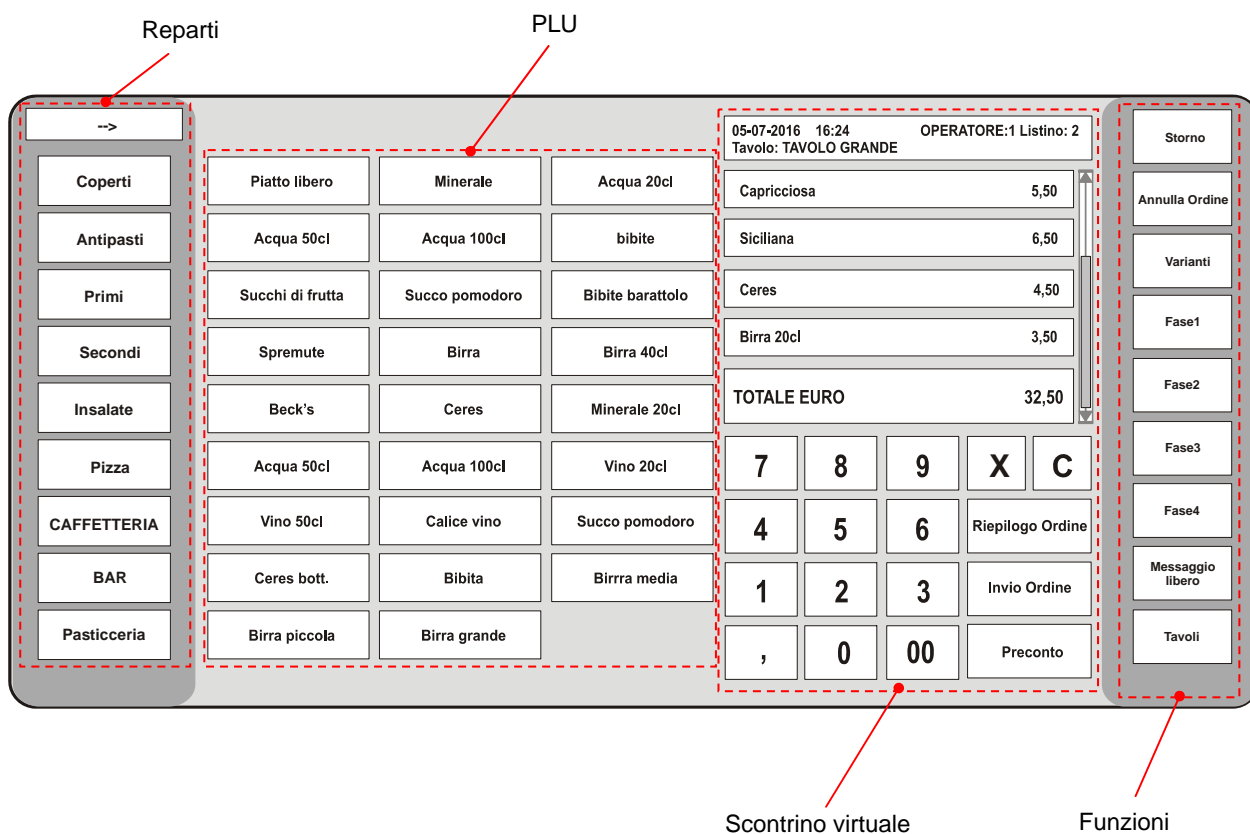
Reparti

PLU

-->

Coperti
Antipasti
Primi
Secondi
Insalate
Pizza
CAFFETTERIA
BAR
Pasticceria

| | | |
|---|---|---|
| Piatto libero | Minerale | Acqua 20cl |
| Acqua 50cl | Acqua 100cl | bibite |
| Succhi di frutta | Succo pomodoro | Bibite barattolo |
| Spremute | Birra | Birra 40cl |
| Beck's | Ceres | Minerale 20cl |
| Acqua 50cl | Acqua 100cl | Vino 20cl |
| Vino 50cl | Calice vino | Succo pomodoro |
| Ceres bott. | Bibita | Birrra media |
| Birra piccola | Birra grande | |

05-07-2016 16:24 OPERATORE:1 Listino: 2
Tavolo: TAVOLO GRANDE

| | |
|---|---|
| Capricciosa | 5,50 |
| Siciliana | 6,50 |
| Ceres | 4,50 |
| Birra 20cl | 3,50 |
| TOTALE EURO | 32,50 |

| | | | | |
|---|---|---|---|---|
| 7 | 8 | 9 | X | C |
| 4 | 5 | 6 | Riepilogo Ordine | |
| 1 | 2 | 3 | Invio Ordine | |
| , | 0 | 00 | Preconto | |

Storno
Annulla Ordine
Varianti
Fase1
Fase2
Fase3
Fase4
Messaggio libero
Tavoli

Scontrino virtuale

Funzioni